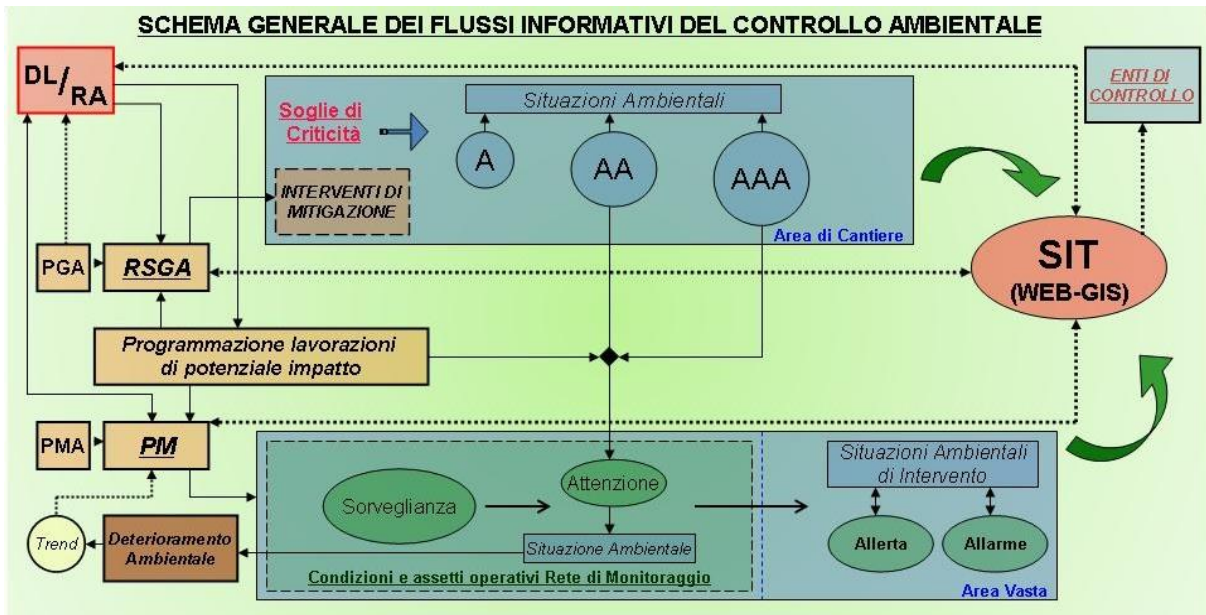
SCHEMA GENERALE DEI FLUSSI INFORMATIVI DEL CONTROLLO AMBIENTALE

DL/RA

Soglie di Criticità

Situazioni Ambientali

A

AA

AAA

INTERVENTI DI MITIGAZIONE

Area di Cantiere

ENTI DI CONTROLLO

SIT (WEB-GIS)

PGA

RSGA

Programmazione lavorazioni di potenziale impatto

PMA

PM

Sorveglianza

Attenzione

Situazione Ambientale

Condizioni e assetti operativi Rete di Monitoraggio

Situazioni Ambientali di Intervento

Allerta

Allarme

Area Vasta

Trend

Deterioramento Ambientale